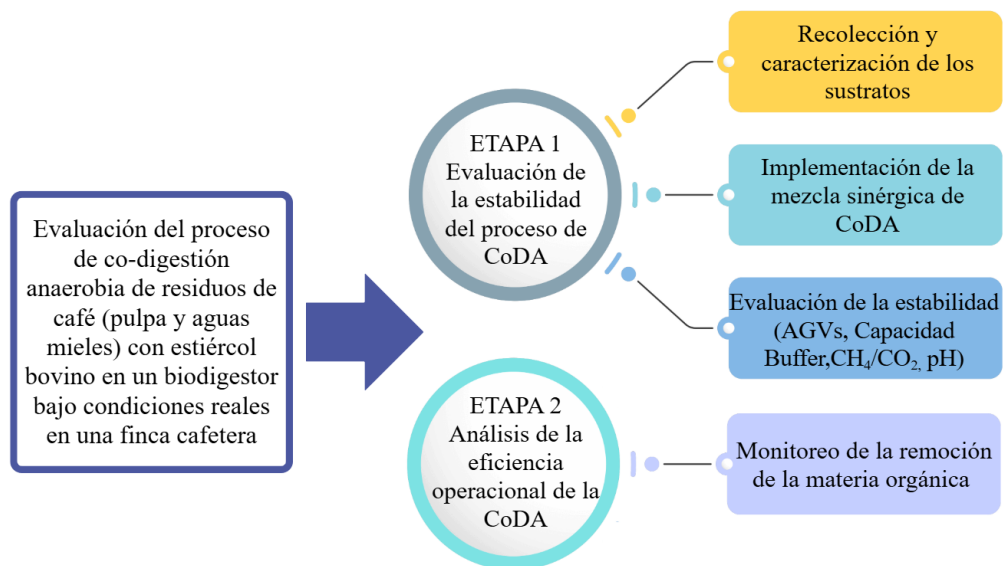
Evaluación del proceso de co-digestión anaerobia de residuos de café (pulpa y aguas mieles) con estiércol bovino en un biodigestor bajo condiciones reales en una finca cafetera

ETAPA 1
Evaluación de la estabilidad del proceso de CoDA

Recolección y caracterización de los sustratos

Implementación de la mezcla sinérgica de CoDA

Evaluación de la estabilidad (AGVs, Capacidad Buffer,$CH_4/CO_2$, pH)

ETAPA 2
Análisis de la eficiencia operacional de la CoDA

Monitoreo de la remoción de la materia orgánica